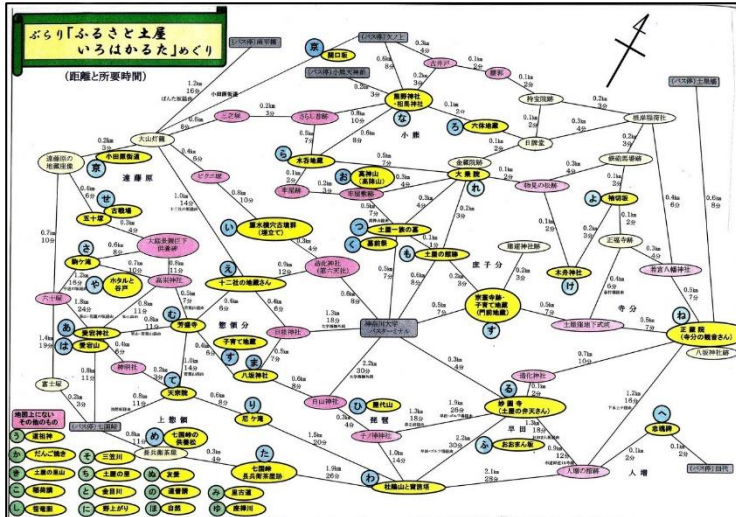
ぶらり「ふるさと土屋いろはかるた」めぐり

(距離と所要時間)

(バス停)南平橋
(バス停)矢ノ上
京
猿田坂
(バス停)小熊天神前
熊野神社・相馬神社
な
小熊
古井戸
藤彩
ろ
六体地蔵
狩宝院跡
(バス停)上熊熊
熊草稲荷社
4
大山灯籠
小田原街道
遠藤原
京
三之輪
さらし首跡
木吾地蔵
お
稲荷神社(稲葉山)
大乗院
れ
金蔵院跡
日照堂
物見の松
よ
権現堂
修験道場跡
遠藤原の地蔵清堂
五十塚
古墳塚
平塚
平塚
ピラミ塚
つ
土屋一族の墓
い
藤永横穴古墳群(埋立て)
大桝坂峠下旧道
さ
駒ケ滝
や
ホタルと谷戸
高松神社
え
十二社の地蔵さん
熊野神社(第六天社)
く
墓前墓
も
土屋の館跡
庚子塔
建造神社跡
木舟神社
け
上宿寺跡
三造道
若宮八幡神社
寺分
六ツ塚
あ
養泉神社
遠宿山
む
芳優寺
能倉分
神奈川大学バスターミナル
京寺・子育て地蔵(門前地蔵)
す
土屋城跡下式典
ね
王殿院(寺分の観音さん)
八坂神社跡
子育て地蔵
ま
八坂神社
富士塚
神明社
て
天狗社
上巻倒
り
龍ケ滝
日山神社
ひ
岡戸山
子の神社
ね
妙圓寺(土屋の弁天さん)
早田
ふ
お炊まん台
へ
常楽寺
人増
地図上にないその他のもの
う
運秘神
か
だんごの橋
き
土屋の里山
こ
養師講
し
庚申塚
め
七曜峠の我楽坂
そ
三宮川
た
七曜峠・長兵衛茶屋跡
わ
杜藩山と實蔵場
入間の牌跡
(バス停)五翼屋
長兵衛茶屋
土屋の里
と
金目川
に
野上がり
の
道書館
ほ
寺院
み
里古道
ゆ
遊樂川
(バス停)日代
1.2km 16分
0.3km 4分
0.4km 6分
0.6km 8分
0.7km 10分
0.1km 2分
0.2km 3分
0.5km 7分
0.8km 11分
1.0km 14分
1.4km 19分
1.5km 20分
1.9km 26分
2.1km 28分
2.3km 30分